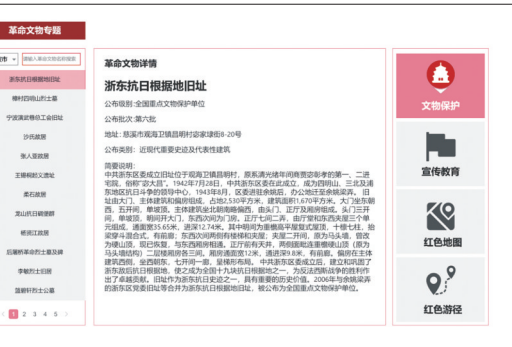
革命文物专题

市 请输入革命文物名称搜索

浙东抗日根据地旧址

横村四明山烈士墓

宁波演武巷总工会旧址

沙氏故居

张人亚故居

王晓籁故居旧址

柔石故居

龙山抗日救国碑

杨贤江故居

庄桥机场革命烈士墓及碑

李敏烈士旧居

篮球村烈士墓

1 2 3 4 5

革命文物详情

浙东抗日根据地旧址

公布级别：全国重点文物保护单位

公布批次：第六批

地址：慈溪市观海卫镇昌明村宓家埭街8-20号

公布类别：近现代重要史迹及代表性建筑

简要说明：
中共浙东区委成立旧址位于观海卫镇昌明村、原系满清光绪年间商贾宓彩孝的第一、二进宅院，俗称"宓大昌"。1942年7月28日，中共浙东区委在此成立，成为四明山、三北及浦东地区抗日斗争的领导中心。1943年8月，区委迁驻余姚县，办公地迁至余姚梁弄。旧址由大门、主体建筑和偏房组成，占地2,530平方米，建筑面积1,670平方米。大门坐东朝西，五开间，单檐硬山，主体建筑坐北朝南略偏西，由头门、正厅及厢房组成，头门三开间，单檐顶，明间开大门，东西次间为门房。正厅七间二弄，由厅堂和东西夹屋三个单元组成，通面宽35.65米，进深12.74米，其中明间为重檐高平屋顶式屋顶，七檩七柱，抬梁穿斗混合式。有前廊，东西次间两侧有楼梯和夹墙，夹层二开间，原为马头墙，曾改为硬山顶，现已恢复。与东西厢房相连，正厅前有天井，两侧厢房连廊横墙山顶（原为马头墙结构）二层楼厢房各三间，厢房通宽12米，通进深9.8米，有前廊。偏房在主体建筑西侧，坐西朝东，七开间一弄，坐楼形布局。中共浙东区委成立后，建立和巩固了浙东敌后抗日根据地，使之成为全国十九块抗日根据地之一，为反法西斯战争的胜利作出了卓越贡献。旧址作为浙东抗日史迹之一，具有重要的历史价值。2006年与余姚梁弄的浙东区党委旧址等合并为浙东抗日根据地旧址，被公布为全国重点文物保护单位。

文物保护

宣传教育

红色地图

红色游径